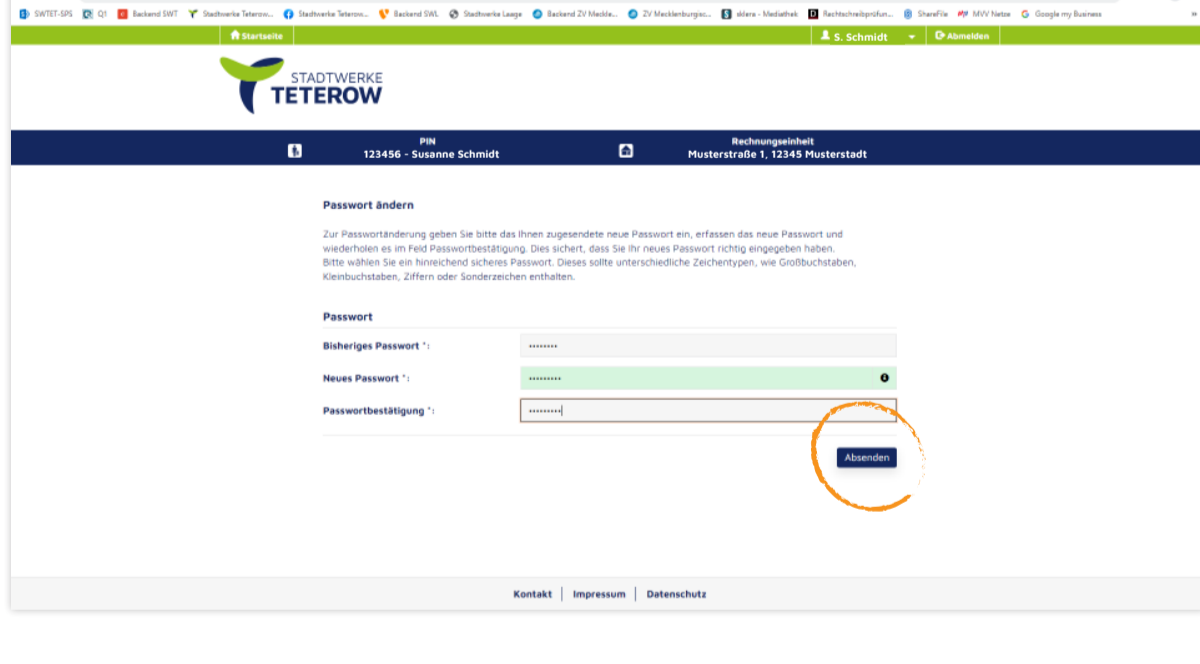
SWTET-SPS Q1 Backend SWT Stadtwerke Teterow... Stadtwerke Teterow... Backend SWL Stadtwerke Laage Backend ZV Meckle... ZV Mecklenburgisc... sklera - Mediathek Rechtschreibprüfun... ShareFile MVV Netze Google my Business

Startseite
S. Schmidt
Abmelden

STADTWERKE
TETEROW

PIN
123456 - Susanne Schmidt

Rechnungseinheit
Musterstraße 1, 12345 Musterstadt

Passwort ändern

Zur Passwortänderung geben Sie bitte das Ihnen zugesendete neue Passwort ein, erfassen das neue Passwort und wiederholen es im Feld Passwortbestätigung. Dies sichert, dass Sie Ihr neues Passwort richtig eingegeben haben. Bitte wählen Sie ein hinreichend sicheres Passwort. Dieses sollte unterschiedliche Zeichentypen, wie Großbuchstaben, Kleinbuchstaben, Ziffern oder Sonderzeichen enthalten.

Passwort

Bisheriges Passwort *: ••••••••

Neues Passwort *: •••••••••

Passwortbestätigung *: •••••••••

Absenden

Kontakt | Impressum | Datenschutz